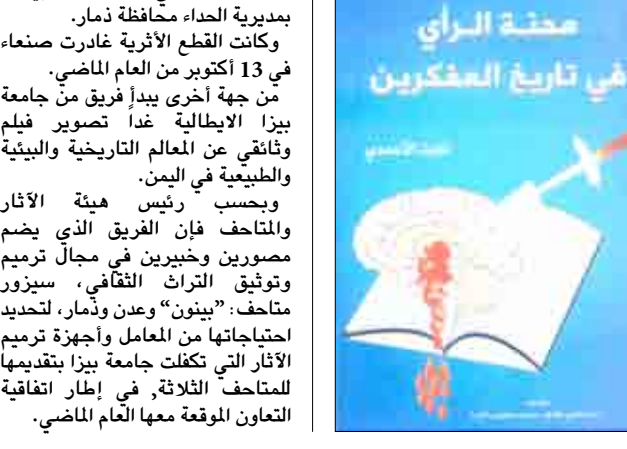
بمديرية الحداء محافظة ذمار.
وكانت القطع الأثرية غادرت صنعاء في 13 أكتوبر من العام الماضي.
من جهة أخرى يبدأ فريق من جامعة بيزا الايطالية غداً تصوير فيلم وثائقي عن المعالم التاريخية والبيئية والطبيعية في اليمن.
وبحسب رئيس هيئة الآثار والمتاحف فإن الفريق الذي يضم مصورين وخبيرين في مجال ترميم وتوثيق التراث الثقافي، سيزور متاحف: "بينون" وعدن وذمار، لتحديد احتياجاتها من المعامل وأجهزة ترميم الآثار التي تكفلت جامعة بيزا بتقديمها للمتاحف الثلاثة, في إطار اتفاقية التعاون الموقعة معها العام الماضي.

محنة الرأي
في تاريخ المفكرين
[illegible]
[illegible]